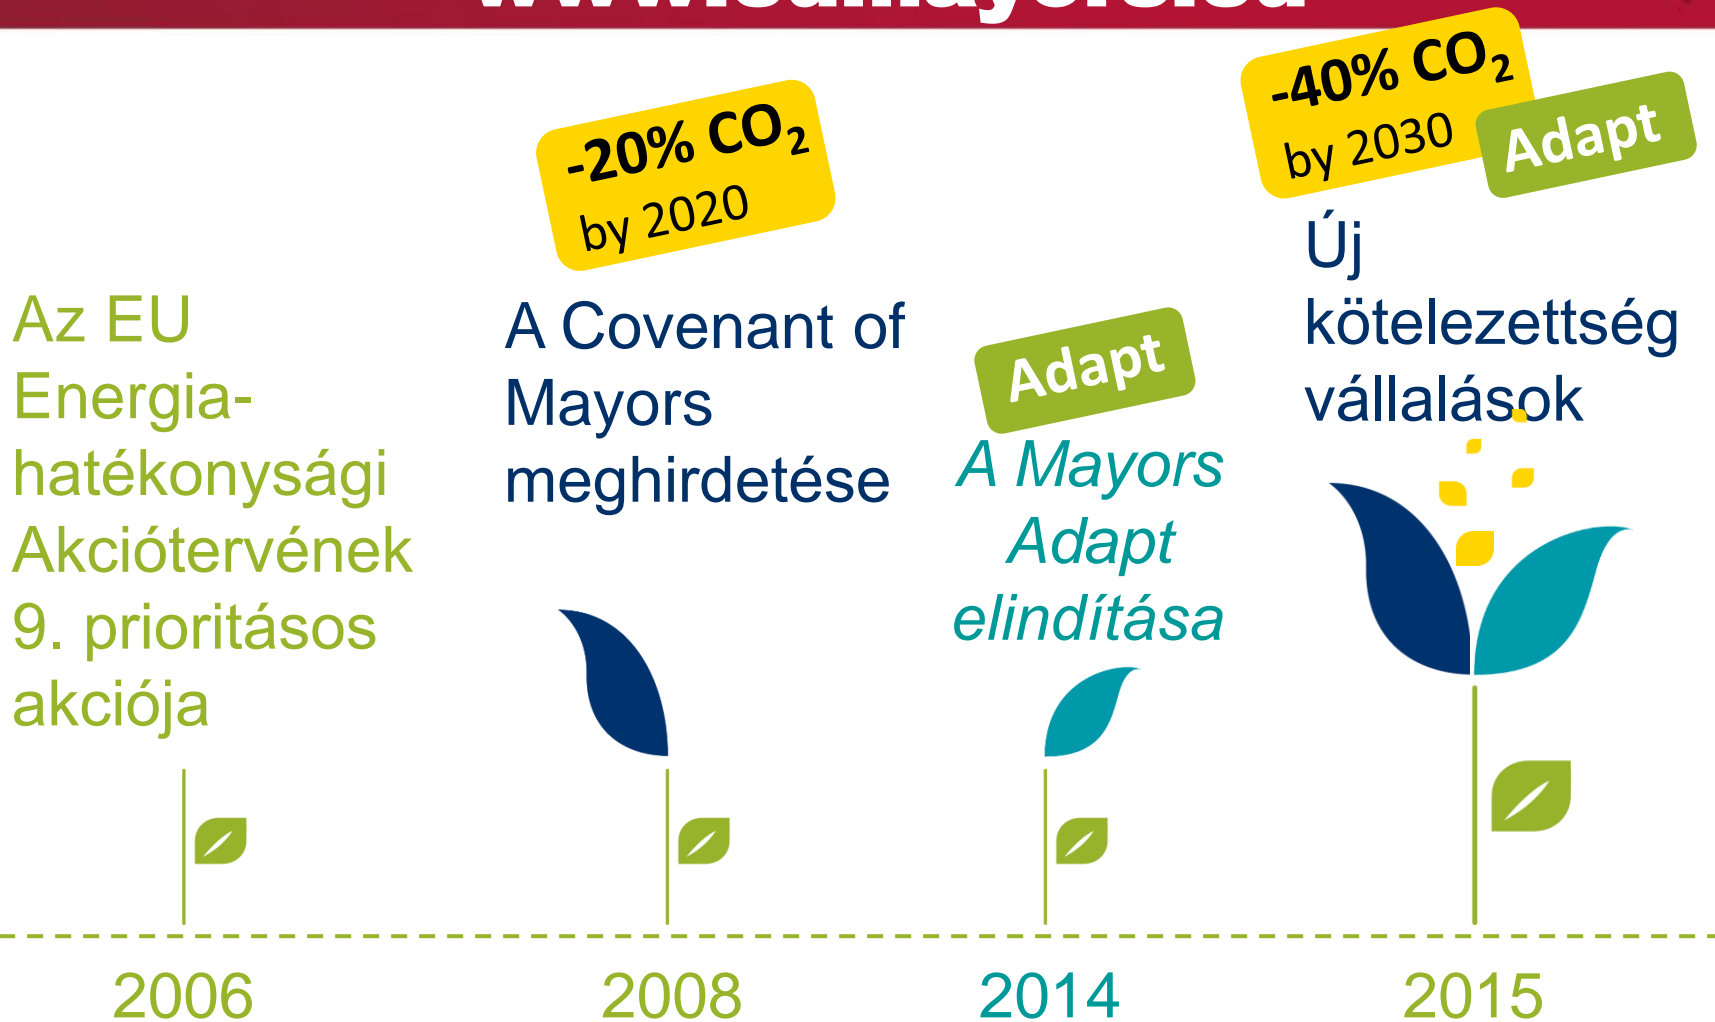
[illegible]

-20% $CO_2$ by 2020

-40% $CO_2$ by 2030

Adapt

Új kötelezettség vállalások

Az EU Energiahatékonysági Akciótervének 9. prioritásos akciója

A Covenant of Mayors meghirdetése

Adapt

A Mayors Adapt elindítása

2006

2008

2014

2015